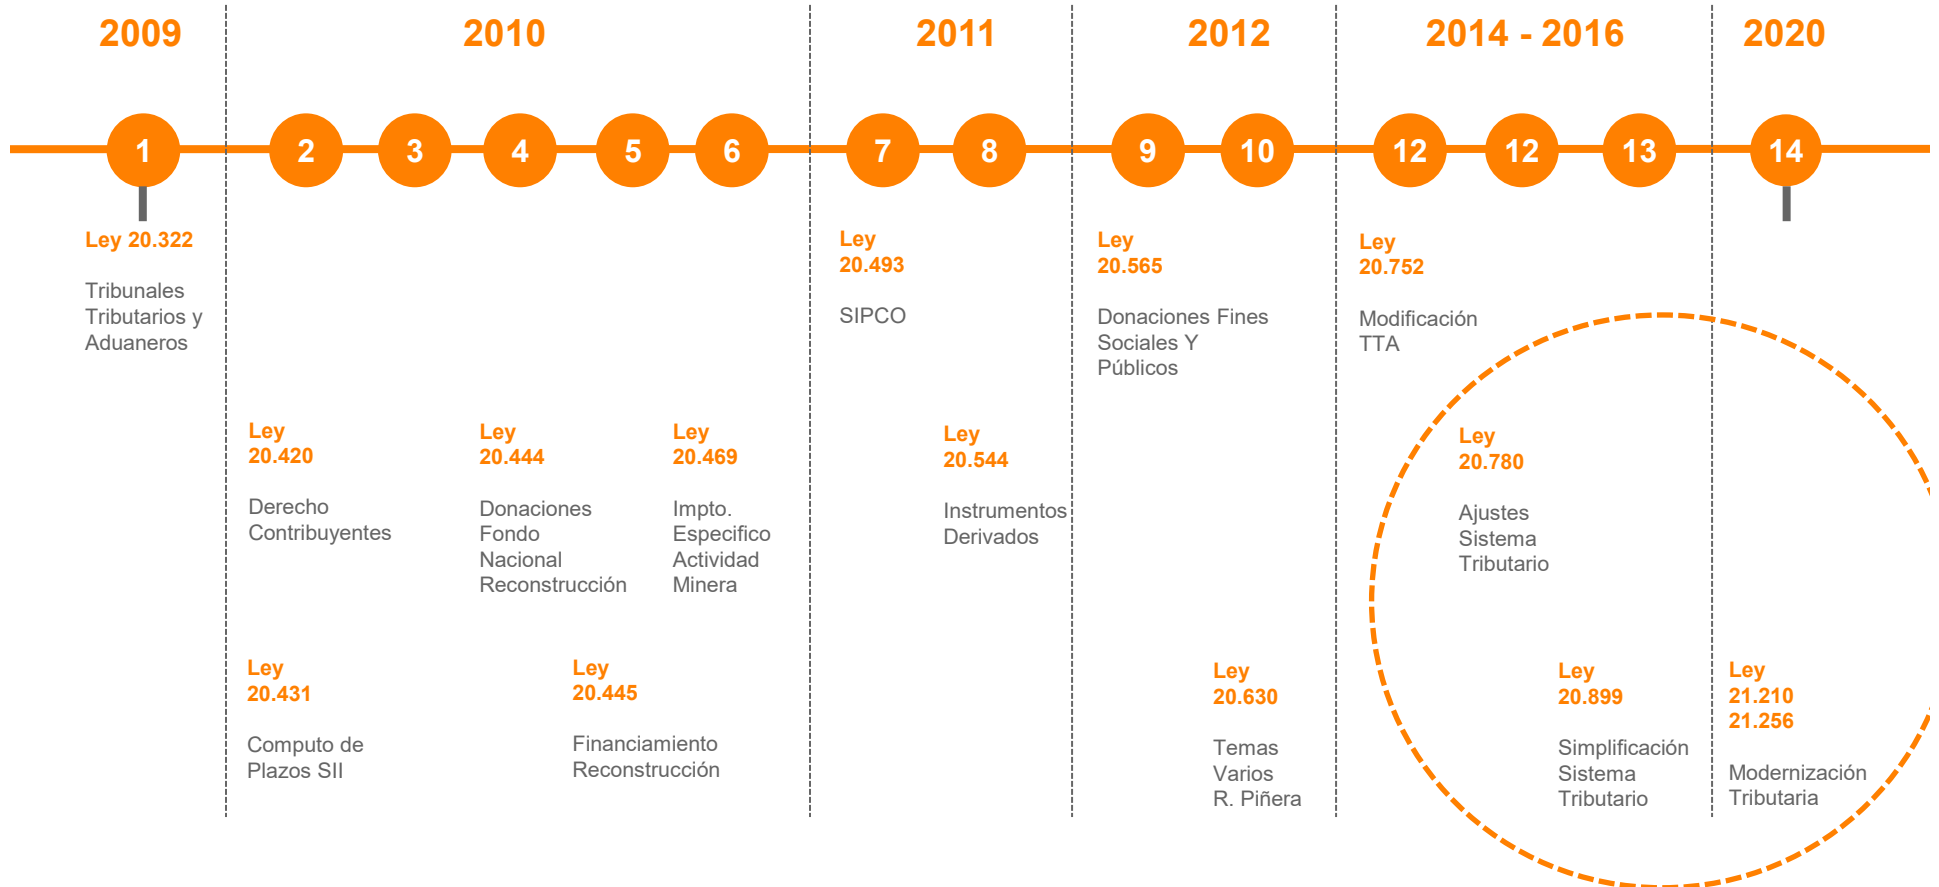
2009

2010

2011

2012

2014 - 2016

2020

1 2 3 4 5 6 7 8 9 10 12 12 13 14

Ley 20.322

Tribunales Tributarios y Aduaneros

Ley 20.493

SIPCO

Ley 20.565

Donaciones Fines Sociales Y Públicos

Ley 20.752

Modificación TTA

Ley 20.420

Derecho Contribuyentes

Ley 20.444

Donaciones Fondo Nacional Reconstrucción

Ley 20.469

Impto. Especifico Actividad Minera

Ley 20.544

Instrumentos Derivados

Ley 20.780

Ajustes Sistema Tributario

Ley 20.431

Computo de Plazos SII

Ley 20.445

Financiamiento Reconstrucción

Ley 20.630

Temas Varios R. Piñera

Ley 20.899

Simplificación Sistema Tributario

Ley 21.210 21.256

Modernización Tributaria